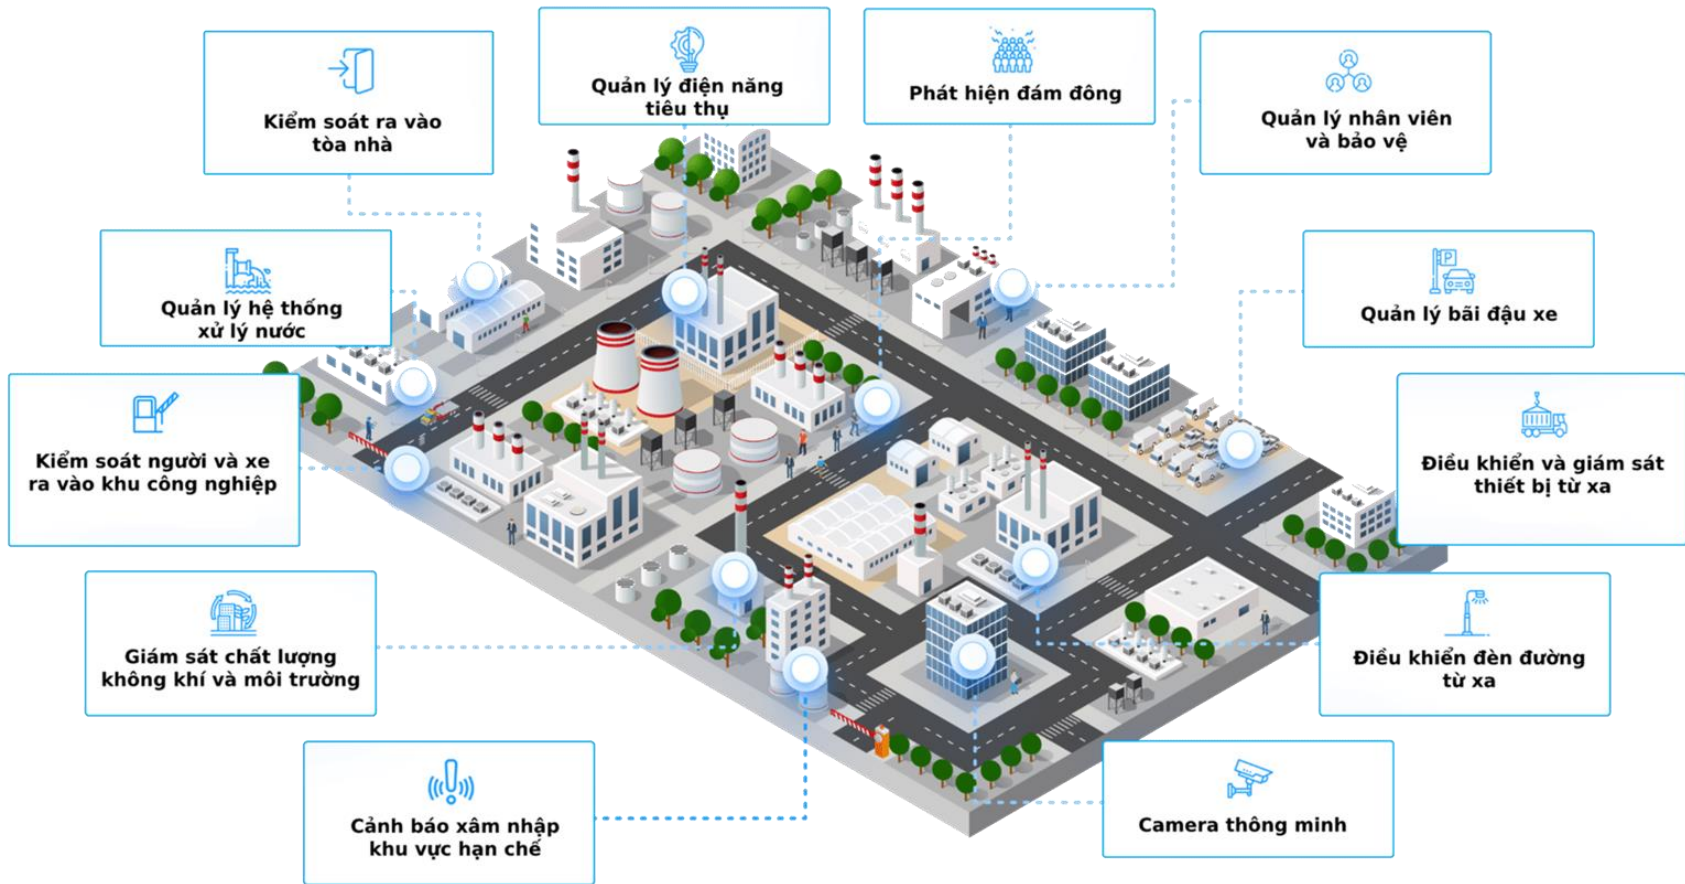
Kiểm soát ra vào tòa nhà

Quản lý điện năng tiêu thụ

Phát hiện đám đông

Quản lý nhân viên và bảo vệ

Quản lý hệ thống xử lý nước

Quản lý bãi đậu xe

Kiểm soát người và xe ra vào khu công nghiệp

Điều khiển và giám sát thiết bị từ xa

Giám sát chất lượng không khí và môi trường

Điều khiển đèn đường từ xa

Cảnh báo xâm nhập khu vực hạn chế

Camera thông minh